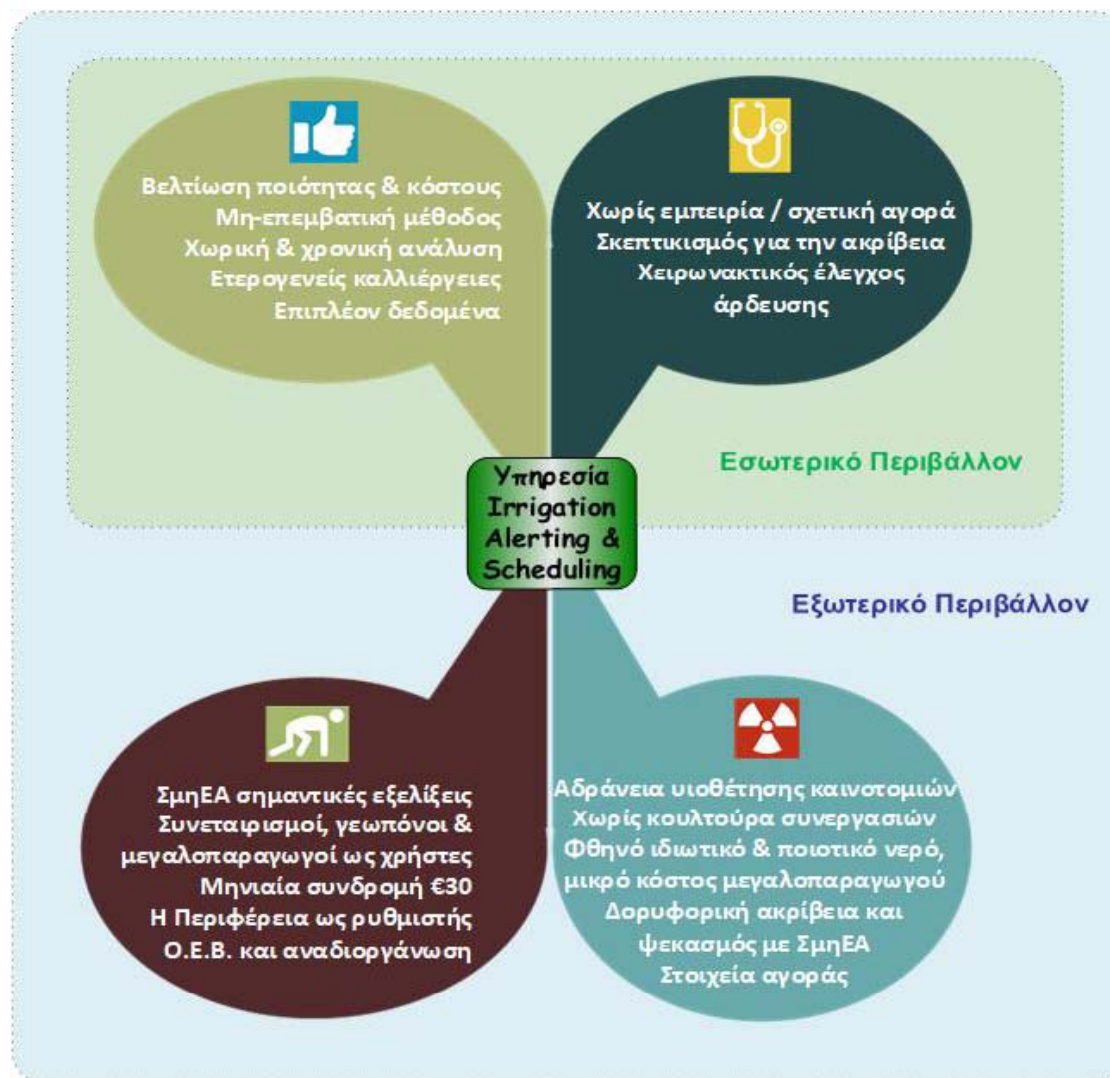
Βελτίωση ποιότητας & κόστους
Μη-επεμβατική μέθοδος
Χωρική & χρονική ανάλυση
Ετερογενείς καλλιέργειες
Επιπλέον δεδομένα

Χωρίς εμπειρία / σχετική αγορά
Σκεπτικισμός για την ακρίβεια
Χειρωνακτικός έλεγχος άρδευσης

Εσωτερικό Περιβάλλον

Υπηρεσία Irrigation Alerting & Scheduling

Εξωτερικό Περιβάλλον

ΣμηΕΑ σημαντικές εξελίξεις
Συνεταιρισμοί, γεωπόνοι & μεγαλοπαραγωγοί ως χρήστες
Μηνιαία συνδρομή €30
Η Περιφέρεια ως ρυθμιστής
Ο.Ε.Β. και αναδιοργάνωση

Αδράνεια υιοθέτησης καινοτομιών
Χωρίς κουλτούρα συνεργασιών
Φθηνό ιδιωτικό & ποιοτικό νερό, μικρό κόστος μεγαλοπαραγωγού
Δορυφορική ακρίβεια και ψεκασμός με ΣμηΕΑ
Στοιχεία αγοράς